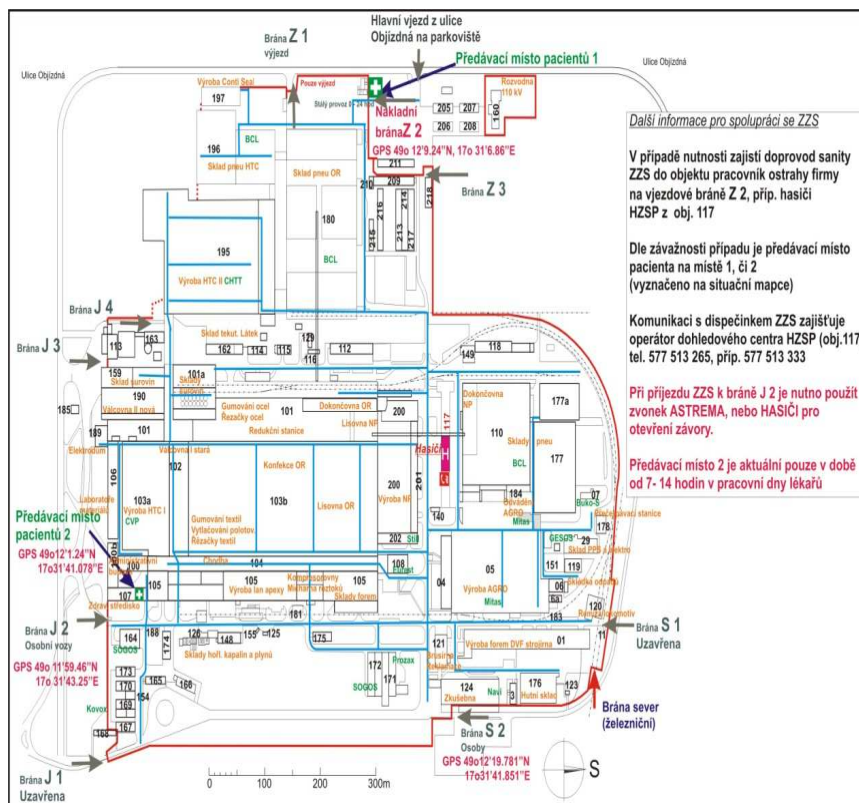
Hlavní vjezd z ulice Objízdná na parkoviště

Brána Z 1 výjezd

Předávací místo pacientů 1

Ulice Objízdná

Ulice Objízdná

Výroba Conti Seal

197

Pozice výjezd

Stálý provoz 8 - 24 hod.

Nakladní brána Z 2

GPS 49o 12'9.24"N, 17o 31'6.86"E

205 207 206 208

Rozvodna 110 kV

160

211

210 209

Brána Z 3

BCL

196

Sklad pneu HTC

Sklad pneu OR

180

BCL

216 214 218 215 213 217 212

195

Výroba HTC II CHTT

Další informace pro spolupráci se ZZS

V případě nutnosti zajistí doprovod sanity ZZS do objektu pracovník ostrahy firmy na vjezdové bráně Z 2, příp. hasiči HZSP z obj. 117

Dle závažnosti případu je předávací místo pacienta na místě 1, či 2 (vyznačeno na situační mapce)

Komunikaci s dispečinkem ZZS zajišťuje operátor dohledového centra HZSP (obj.117) tel. 577 513 265, příp. 577 513 333

Při příjezdu ZZS k bráně J 2 je nutno použít zvonek ASTREMA, nebo HASIČI pro otevření závory.

Předávací místo 2 je aktuální pouze v době od 7- 14 hodin v pracovní dny lékařů

Brána J 4

Brána J 3

113 163

Sklad tekut. Látek

162 114 115 129 116 112

149 118

159 Sklad surovin

Sklady kaučuk

101a

190

Válcovna II nová

185

Gumování ocel Řezačky ocel

101

Dokončovna OR

200

Lisovna NP

117

Dokončovna NP

177a

189 101

Redukční stanice

Hasiči

110

Skladý pneu

BCL

177

Elektrodům

Válcovna stará

102

106

Laboratoře materiálů

103a Výroba HTC I CVP

Gumování textil Vytlačování polotov. Řezačky textil

103b

Konfekce OR

Lisovna OR

200 Výroba NP

201

140

184 Bezvadén AGRO Mitas

Buko-S

07

178 Předávací stanice

Předávací místo pacientů 2

GPS 49o12'1.24"N 17o31'41.078"E

202 Still

GESCO 29

151 119

Sklad PPS a elektro

06

Chodba

104

108 Enkor

04

05

Výroba AGRO Mitas

Skladiště obalů

163

100 Administrativní

107

105

105 Výroba lan apexy

Kompresorovny Míchárna roztoků

105 Sklady forem

120 Remízka lokomotiv

Zdrav. středisko

Brána J 2 Osobní vozy

GPS 49o 11'59.46"N 17o 31'43.25"E

164 SOGOS

188 174

126 148 159 125

181

175

121

Výroba forem DVF strojírna

01

11

Brána S 1 Uzavřena

173 170 169 167

165 166

154

Sklady hořl. kapalin a plynů

172 171

SOGOS

Prozax

Brusírna Tekaplacie

124 Zkušebna

Naví 3

176 Hutní sklad

123

Kovox

168

Brána S 2 Osoby

GPS 49o12'19.781"N 17o31'41.851"E

Brána sever (železniční)

Brána J 1 Uzavřena

0 100 200 300m

S